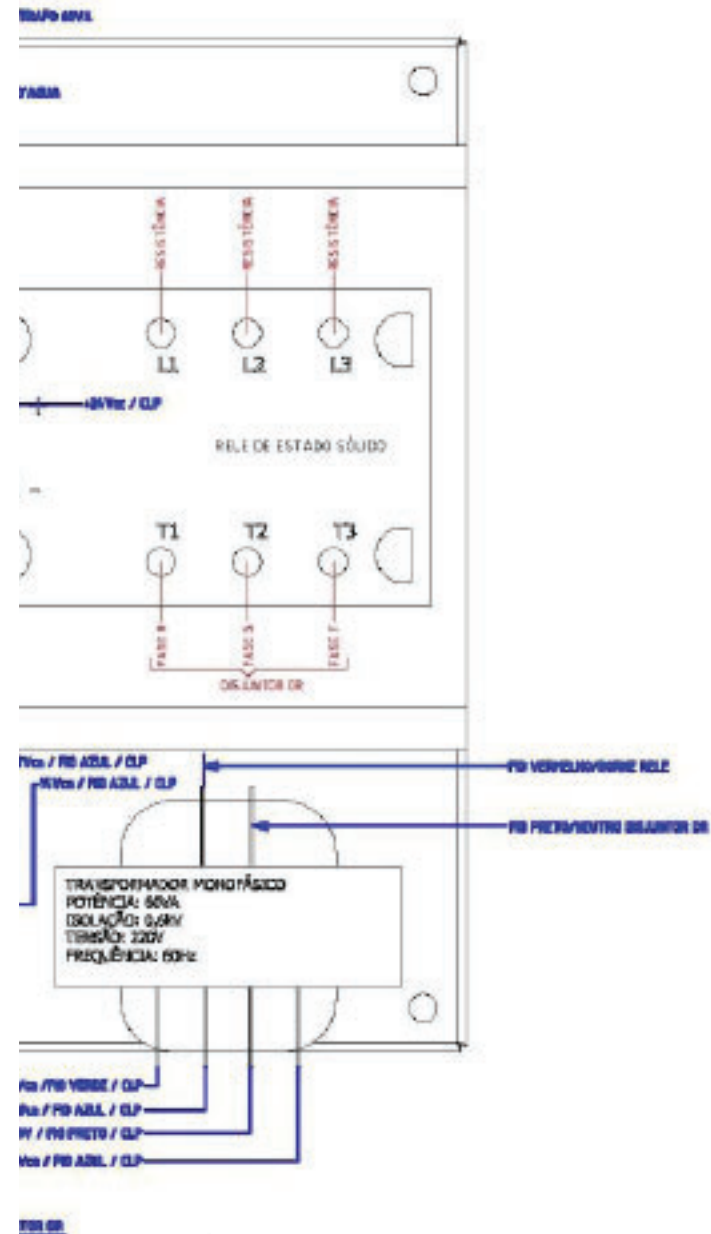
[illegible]

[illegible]

RESISTÊNCIA

RESISTÊNCIA

RESISTÊNCIA

L1

L2

L3

+24Vcc / CLP

RELE DE ESTADO SÓLIDO

T1

T2

T3

FASE R

FASE S

FASE T

DISJUNTOR DR

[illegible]Vcc / FIO AZUL / CLP

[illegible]Vcc / FIO AZUL / CLP

FIO VERMELHO/BORNE RELE

FIO PRETO/NEUTRO DISJUNTOR DR

TRANSFORMADOR MONOFÁSICO
POTÊNCIA: 60VA
ISOLAÇÃO: 0,6KV
TENSÃO: 220V
FREQUÊNCIA: 60Hz

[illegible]Vcc / FIO VERDE / CLP

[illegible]Vcc / FIO AZUL / CLP

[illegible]V / FIO PRETO / CLP

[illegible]Vcc / FIO AZUL / CLP

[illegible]TOR DR